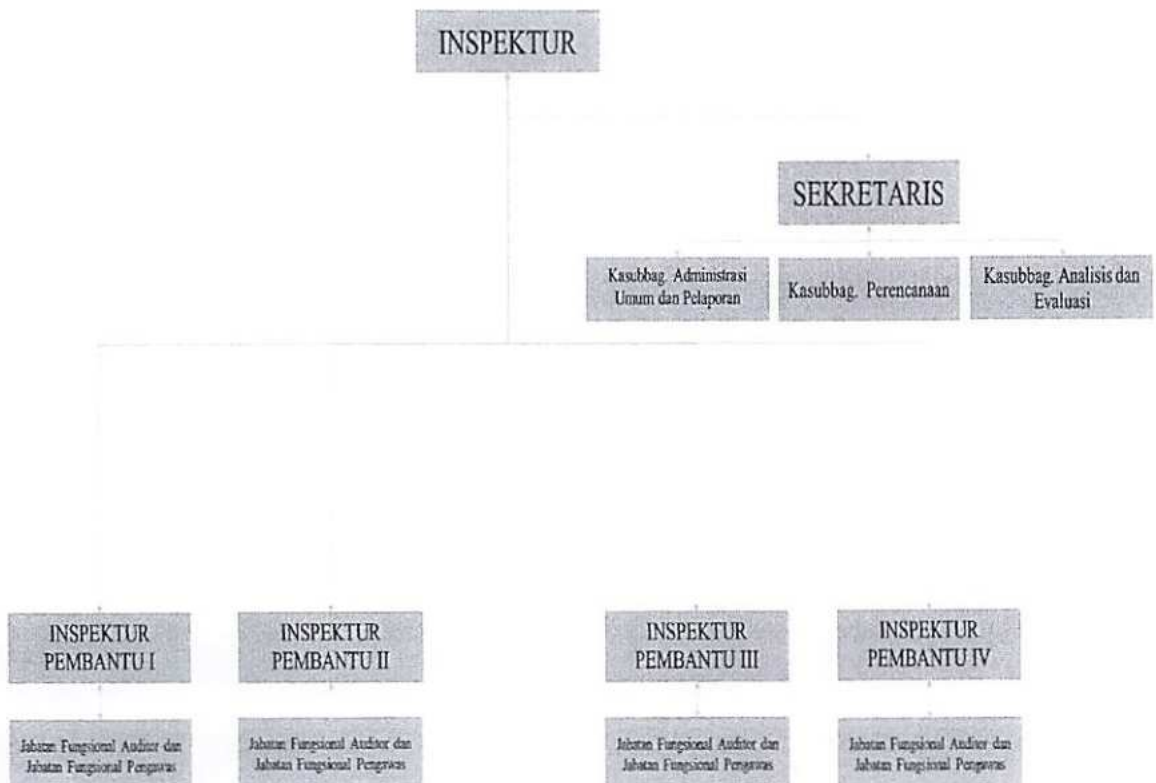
INSPEKTUR

SEKRETARIS

Kasubbag. Administrasi Umum dan Pelaporan

Kasubbag. Perencanaan

Kasubbag. Analisis dan Evaluasi

INSPEKTUR PEMBANTU I

INSPEKTUR PEMBANTU II

INSPEKTUR PEMBANTU III

INSPEKTUR PEMBANTU IV

Jabatan Fungsional Auditor dan Jabatan Fungsional Pengawas

Jabatan Fungsional Auditor dan Jabatan Fungsional Pengawas

Jabatan Fungsional Auditor dan Jabatan Fungsional Pengawas

Jabatan Fungsional Auditor dan Jabatan Fungsional Pengawas